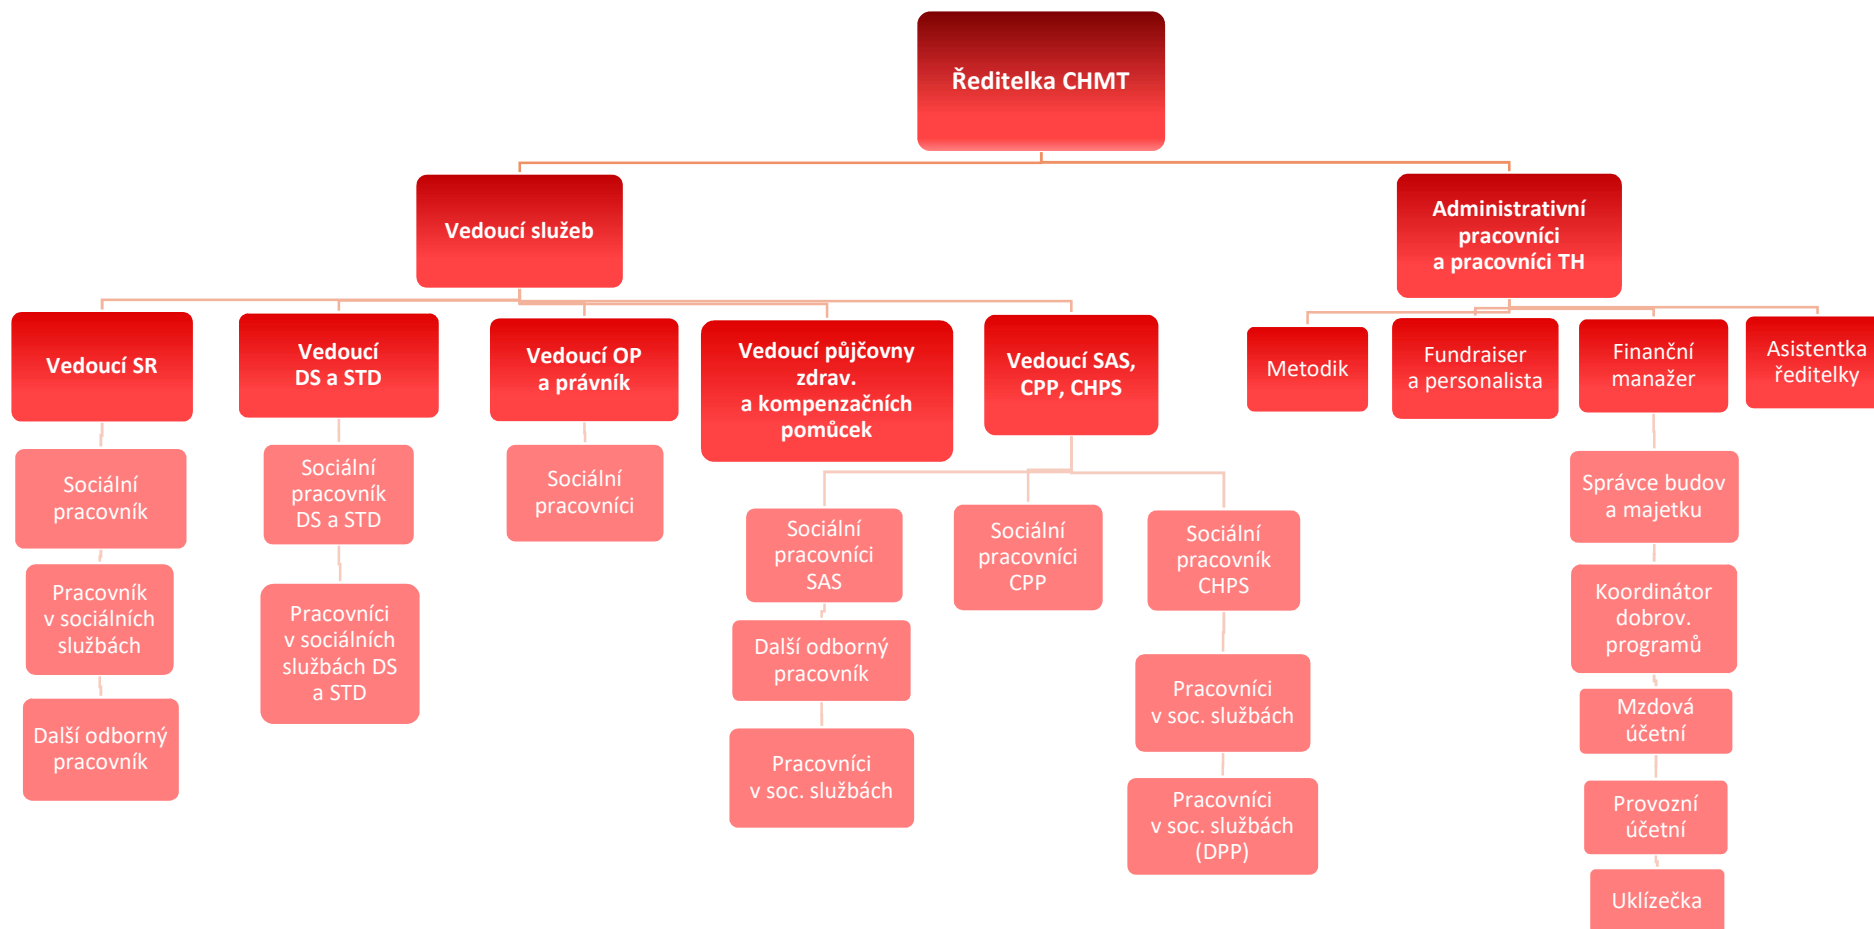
Ředitelka CHMT

Vedoucí služeb

Administrativní pracovníci a pracovníci TH

Vedoucí SR

Sociální pracovník

Pracovník v sociálních službách

Další odborný pracovník

Vedoucí DS a STD

Sociální pracovník DS a STD

Pracovníci v sociálních službách DS a STD

Vedoucí OP a právník

Sociální pracovníci

Vedoucí půjčovny zdrav. a kompenzačních pomůcek

Vedoucí SAS, CPP, CHPS

Sociální pracovníci SAS

Další odborný pracovník

Pracovníci v soc. službách

Sociální pracovníci CPP

Sociální pracovník CHPS

Pracovníci v soc. službách

Pracovníci v soc. službách (DPP)

Metodik

Fundraiser a personalista

Finanční manažer

Správce budov a majetku

Koordinátor dobrov. programů

Mzdová účetní

Provozní účetní

Uklízečka

Asistentka ředitelky